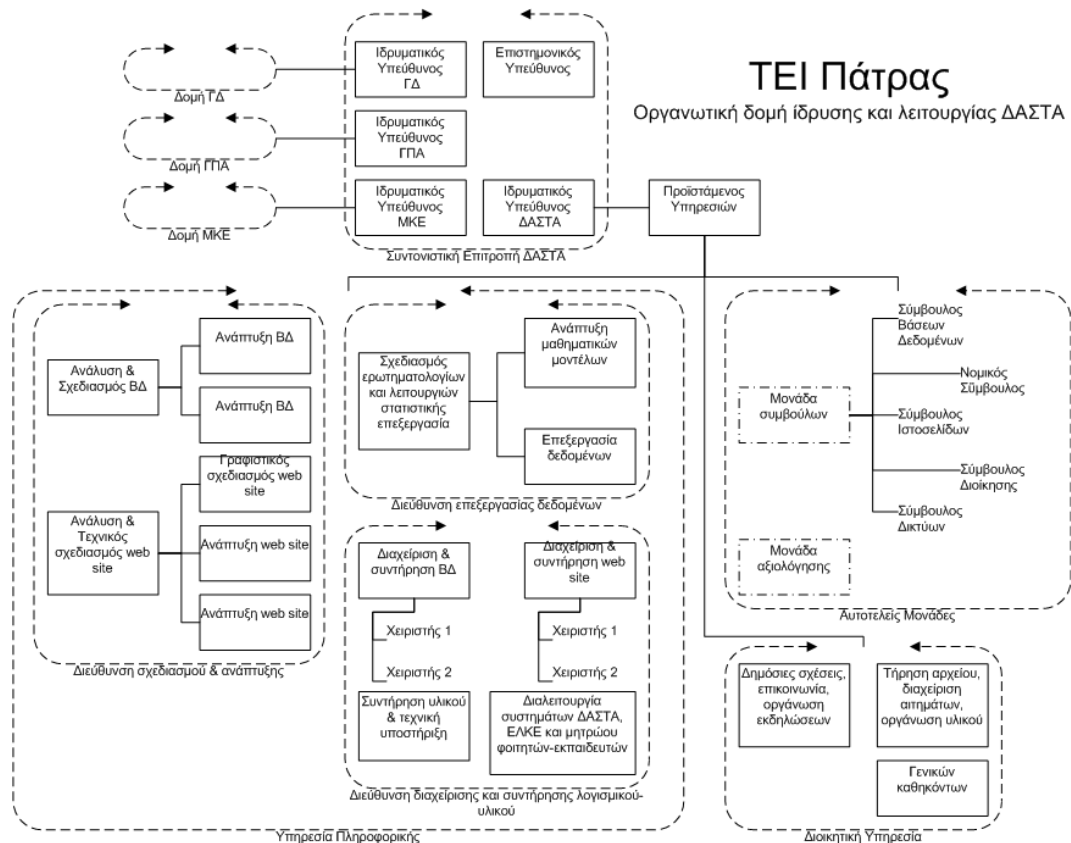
ΤΕΙ Πάτρας
Οργανωτική δομή ίδρυσης και λειτουργίας ΔΑΣΤΑ

Δομή ΓΔ
Δομή ΓΠΑ
Δομή ΜΚΕ

Ιδρυματικός Υπεύθυνος ΓΔ
Επιστημονικός Υπεύθυνος
Ιδρυματικός Υπεύθυνος ΓΠΑ
Ιδρυματικός Υπεύθυνος ΜΚΕ
Ιδρυματικός Υπεύθυνος ΔΑΣΤΑ
Συντονιστική Επιτροπή ΔΑΣΤΑ

Προϊστάμενος Υπηρεσιών

Ανάλυση & Σχεδιασμός ΒΔ
Ανάπτυξη ΒΔ
Ανάπτυξη ΒΔ
Ανάλυση & Τεχνικός σχεδιασμός web site
Γραφιστικός σχεδιασμός web site
Ανάπτυξη web site
Ανάπτυξη web site
Διεύθυνση σχεδιασμού & ανάπτυξης

Σχεδιασμός ερωτηματολογίων και λειτουργιών στατιστικής επεξεργασία
Ανάπτυξη μαθηματικών μοντέλων
Επεξεργασία δεδομένων
Διεύθυνση επεξεργασίας δεδομένων

Διαχείριση & συντήρηση ΒΔ
Χειριστής 1
Χειριστής 2
Διαχείριση & συντήρηση web site
Χειριστής 1
Χειριστής 2
Συντήρηση υλικού & τεχνική υποστήριξη
Διαλειτουργία συστημάτων ΔΑΣΤΑ, ΕΛΚΕ και μητρώου φοιτητών-εκπαιδευτών
Διεύθυνση διαχείρισης και συντήρησης λογισμικού-υλικού

Υπηρεσία Πληροφορικής

Μονάδα συμβούλων
Σύμβουλος Βάσεων Δεδομένων
Νομικός Σύμβουλος
Σύμβουλος Ιστοσελίδων
Σύμβουλος Διοίκησης
Σύμβουλος Δικτύων
Μονάδα αξιολόγησης
Αυτοτελείς Μονάδες

Δημόσιες σχέσεις, επικοινωνία, οργάνωση εκδηλώσεων
Τήρηση αρχείου, διαχείριση αιτημάτων, οργάνωση υλικού
Γενικών καθηκόντων
Διοικητική Υπηρεσία